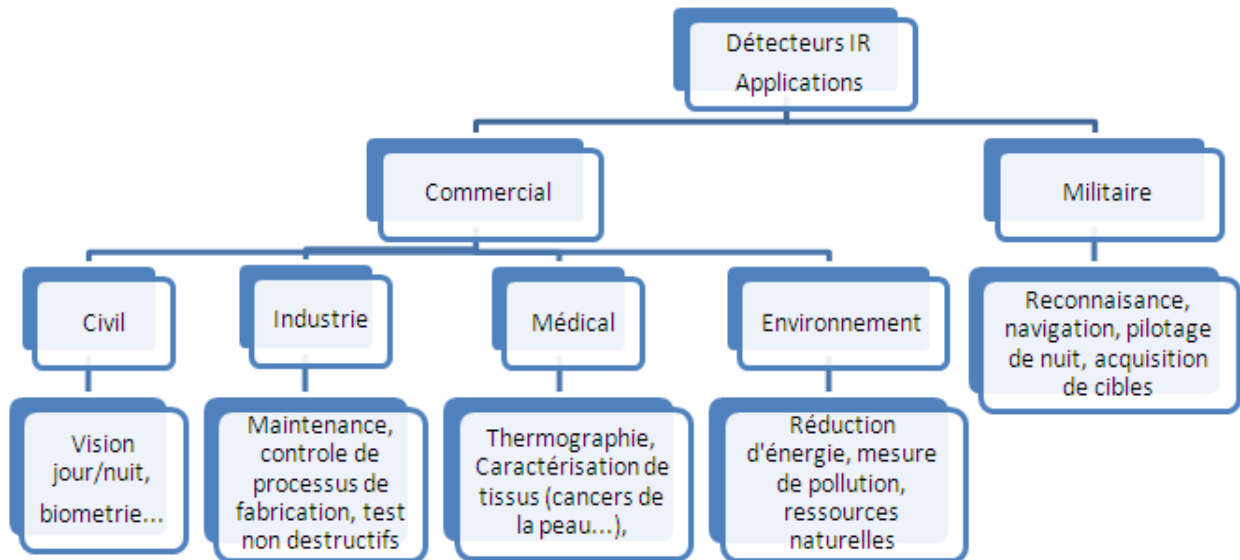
Détecteurs IR
Applications

Commercial

Militaire

Civil

Industrie

Médical

Environnement

Reconnaisance, navigation, pilotage de nuit, acquisition de cibles

Vision jour/nuit, biometrie...

Maintenance, controle de processus de fabrication, test non destructifs

Thermographie, Caractérisation de tissus (cancers de la peau...),

Réduction d'énergie, mesure de pollution, ressources naturelles